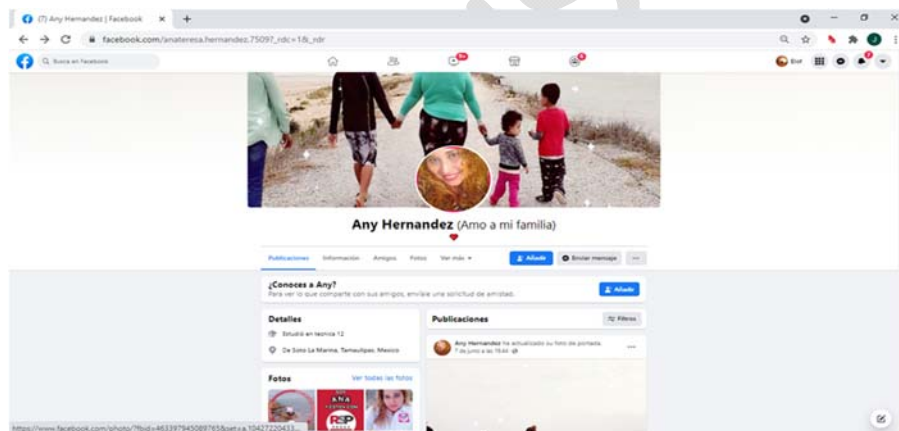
(7) Any Hernandez | Facebook ×

facebook.com/anateresa.hernandez.75097_rdc=1&_rdr

Buscar en Facebook

Eliel

Any Hernandez (Amo a mi familia)

Publicaciones Información Amigos Fotos Ver más ▾

Añadir Enviar mensaje ···

¿Conoces a Any?
Para ver lo que comparte con sus amigos, envíale una solicitud de amistad.

Añadir

Detalles
Estudió en tecnica 12
De Soto La Marina, Tamaulipas, Mexico

Publicaciones
Filtros

Any Hernandez ha actualizado su foto de portada.
7 de junio a las 15:44

Fotos
Ver todas las fotos

https://www.facebook.com/photo/?fbid=463397945089765&set=a.10427220433...